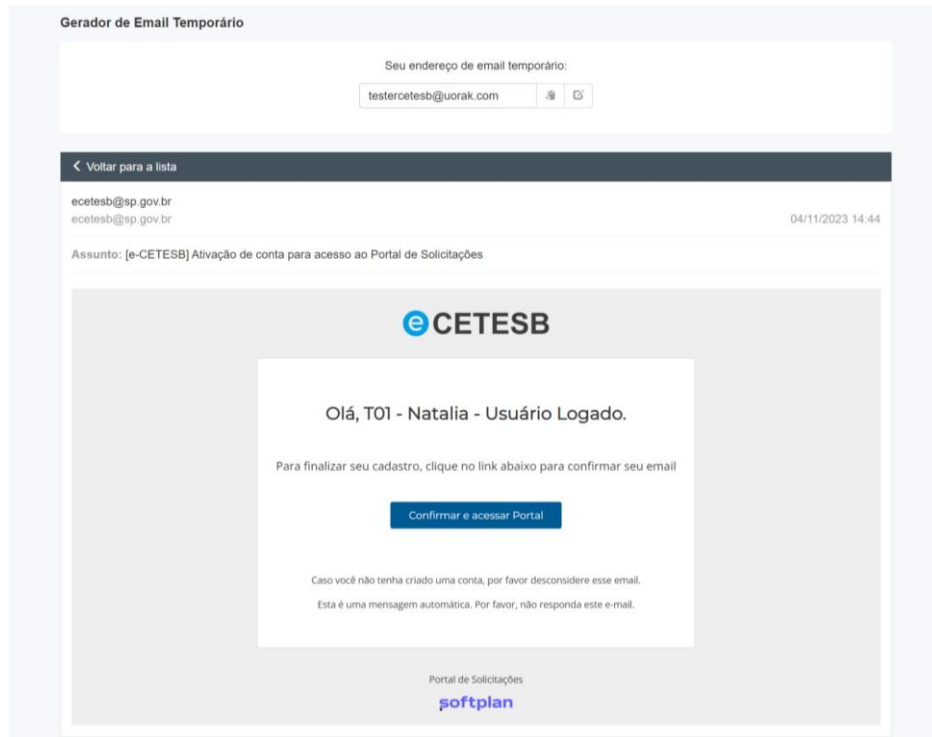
Gerador de Email Temporário

Seu endereço de email temporário:

testercetesb@uorak.com

< Voltar para a lista

ecetesb@sp.gov.br
ecetesb@sp.gov.br

04/11/2023 14:44

Assunto: [e-CETESB] Ativação de conta para acesso ao Portal de Solicitações

eCETESB

Olá, T01 - Natalia - Usuário Logado.

Para finalizar seu cadastro, clique no link abaixo para confirmar seu email

Confirmar e acessar Portal

Caso você não tenha criado uma conta, por favor desconsidere esse email.

Esta é uma mensagem automática. Por favor, não responda este e-mail.

Portal de Solicitações

softplan